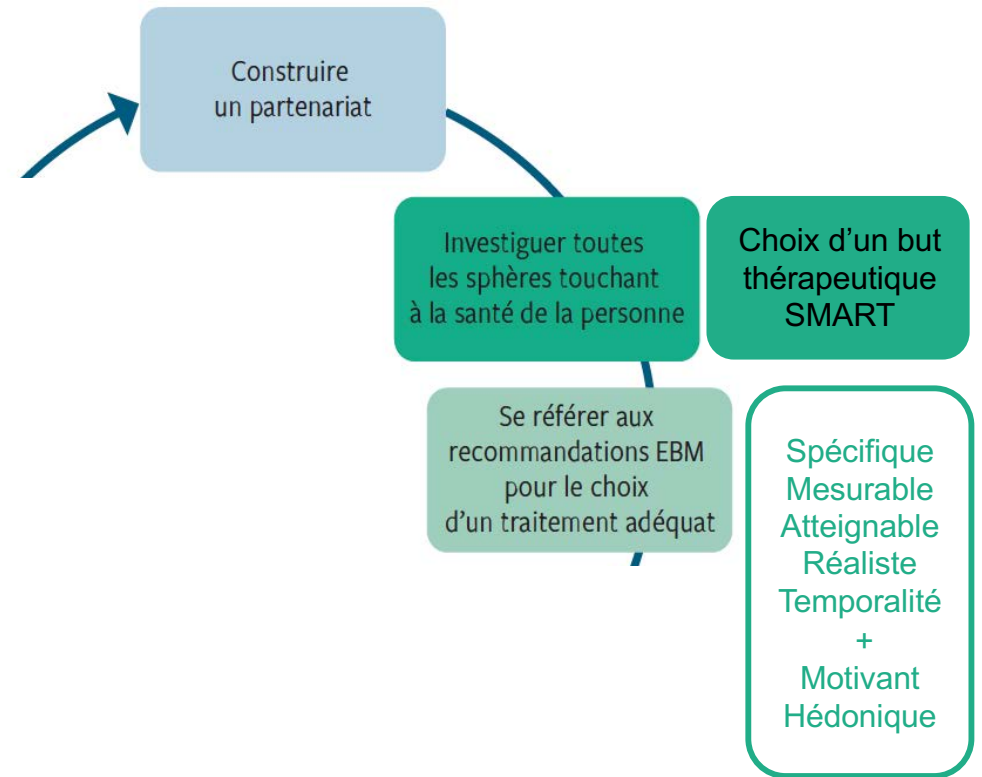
Construire un partenariat

Investiguer toutes les sphères touchant à la santé de la personne

Choix d'un but thérapeutique SMART

Se référer aux recommandations EBM pour le choix d'un traitement adéquat

Spécifique
Mesurable
Atteignable
Réaliste
Temporalité
+
Motivant
Hédonique